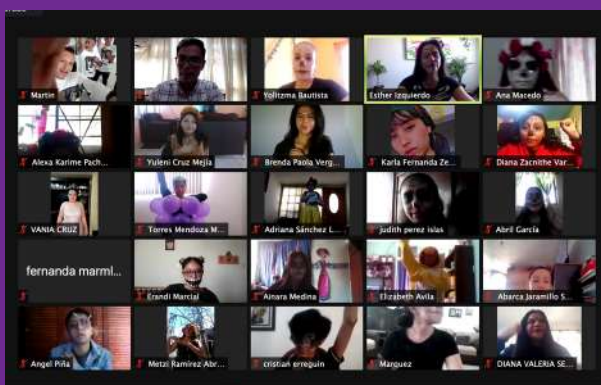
Martin
Yolitzma Bautista
Esther Izquierdo
Ana Macedo
Alexa Karime Pach...
Yuleni Cruz Mejia
Brenda Paola Verg...
Karla Fernanda Ze...
Diana Zacnithe Var...
VANIA CRUZ
Torres Mendoza M...
Adriana Sánchez L...
judith perez islas
Abril Garcia
fernanda marml...
Erandi Marcial
Ainara Medina
Elizabeth Avila
Abarca Jaramillo S...
Angel Piña
Metzi Ramirez Abr...
cristian erreguin
Marquez
DIANA VALERIA SE...